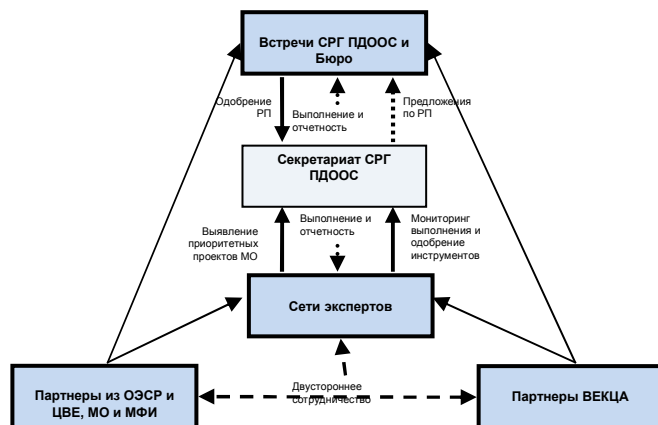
Встречи СРГ ПДООС и Бюро

Одобрение РП

Выполнение и отчетность

Предложения по РП

Секретариат СРГ ПДООС

Выявление приоритетных проектов МО

Выполнение и отчетность

Мониторинг выполнения и одобрение инструментов

Сети экспертов

Партнеры из ОЭСР и ЦВЕ, МО и МФИ

Двустороннее сотрудничество

Партнеры ВЕКЦА